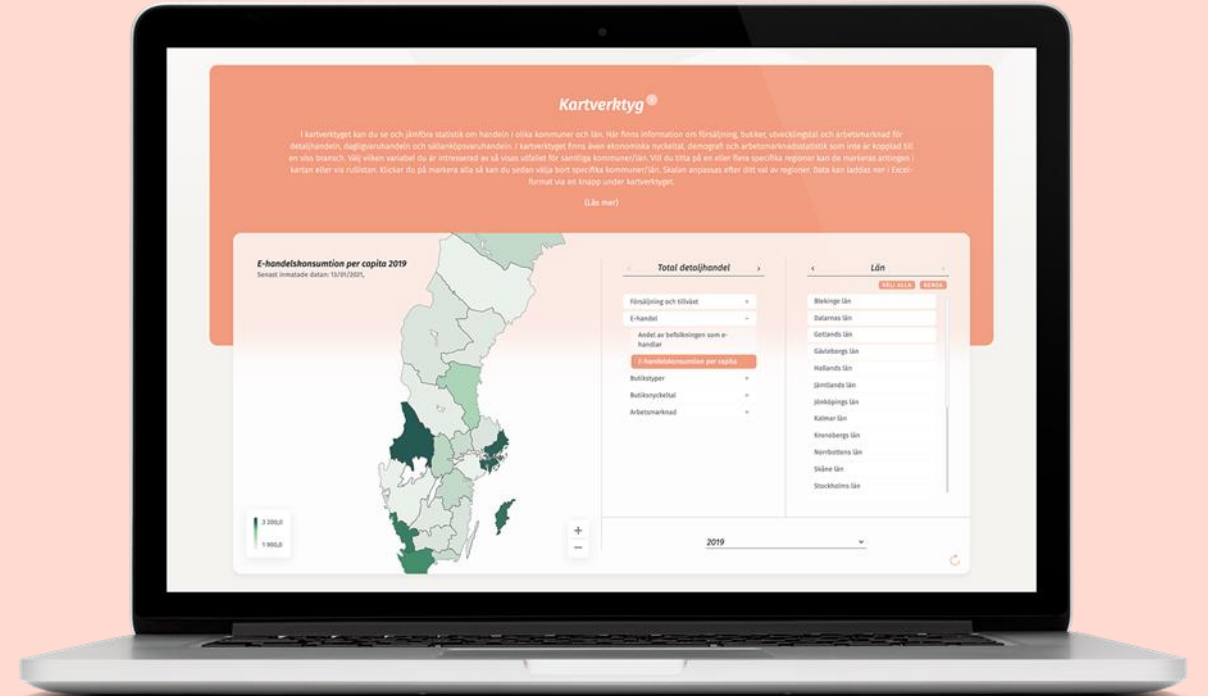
Kartverktyg

I kartverktyget kan du se och jämföra statistik om handeln i olika kommuner och län. Här finns information om försäljning, butiker, utvecklingstal och arbetsmarknad för detaljhandeln, dagligvaruhandeln och sällanköpsvaruhandeln. I kartverktyget finns även ekonomiska nyckeltal, demografi och arbetsmarknadsstatistik som inte är kopplad till en viss bransch. Välj vilken variabel du är intresserad av så visas utfallet för samtliga kommuner/län. Vill du titta på en eller flera specifika regioner kan de markeras antingen i kartan eller via rullistan. Klickar du på markera alla så kan du sedan välja bort specifika kommuner/län. Skalan anpassas efter ditt val av regioner. Data kan laddas ner i Excel-format via en knapp under kartverktyget.

(Läs mer)

E-handelskonsumtion per capita 2019
Senast inmatade datan: 15/01/2021.

3 200,0
1 900,0

+
−

Total detaljhandel

Försäljning och tillväxt +
E-handel −
Andel av befolkningen som e-handlar
E-handelskonsumtion per capita
Butikstyper +
Butiksnyckeltal +
Arbetsmarknad +

Län

VÄLJ ALLA RENSA

Blekinge län
Dalarnas län
Gotlands län
Gävleborgs län
Hallands län
Jämtlands län
Jönköpings län
Kalmar län
Kronobergs län
Norrbottens län
Skåne län
Stockholms län

2019